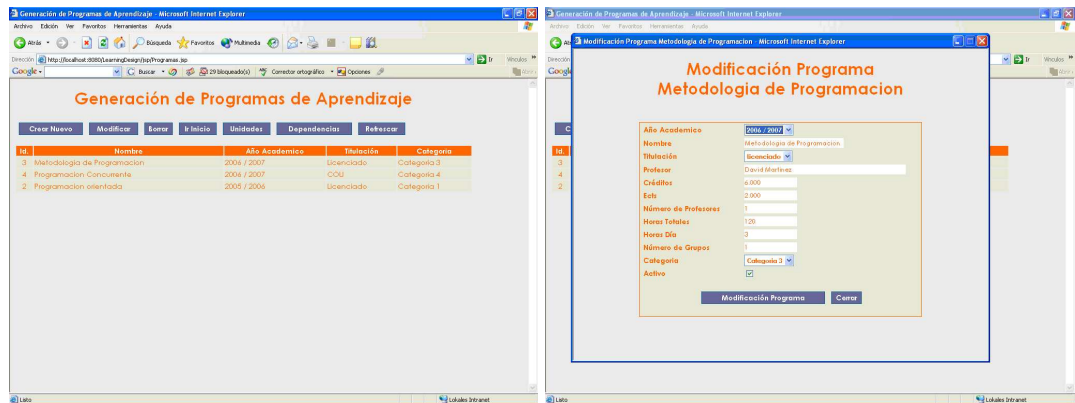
Generación de Programas de Aprendizaje - Microsoft Internet Explorer

Archivo Edición Ver Favoritos Herramientas Ayuda

Atrás Búsqueda Favoritos Multimedia

Dirección http://localhost:8080/LearningDesign/jsp/Programas.jsp Ir Vínculos

Google Buscar 29 bloqueado(s) Corrector ortográfico Opciones

Generación de Programas de Aprendizaje

Crear Nuevo Modificar Borrar Ir Inicio Unidades Dependencias Refrescar

| Id. | Nombre | Año Academico | Titulación | Categoria |
|---|---|---|---|---|
| 3 | Metodologia de Programacion | 2006 / 2007 | Licenciado | Categoria 3 |
| 4 | Programacion Concurrente | 2006 / 2007 | COU | Categoria 4 |
| 2 | Programacion orientada | 2005 / 2006 | Licenciado | Categoria 1 |

Listo Lokales Intranet

Generación de Programas de Aprendizaje - Microsoft Internet Explorer

Archivo Edición Ver Favoritos Herramientas Ayuda

Dirección Ir Vínculos

Modificación Programa Metodologia de Programacion - Microsoft Internet Explorer

Modificación Programa
Metodologia de Programacion

Año Academico 2006 / 2007
Nombre Metodologia de Programacion
Titulación licenciado
Profesor David Martinez
Créditos 6.000
Ects 2.000
Número de Profesores 1
Horas Totales 120
Horas Día 3
Número de Grupos 1
Categoria Categoria 3
Activo

Modificación Programa Cerrar

Listo Lokales Intranet